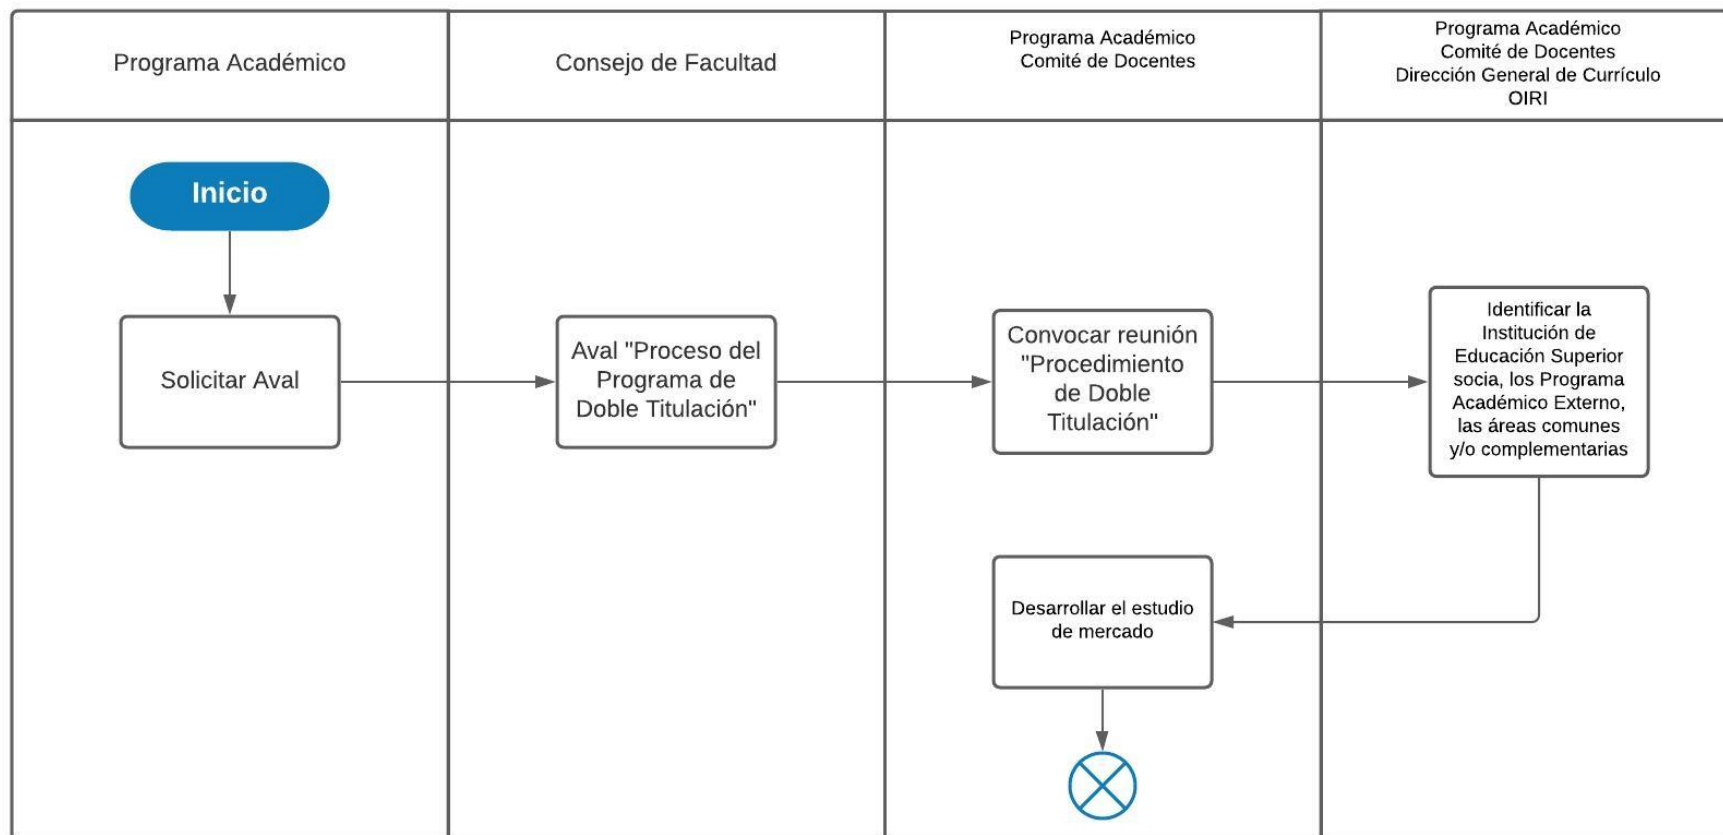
Programa Académico

Consejo de Facultad

Programa Académico
Comité de Docentes

Programa Académico
Comité de Docentes
Dirección General de Currículo
OIRI

Inicio

Solicitar Aval

Aval "Proceso del Programa de Doble Titulación"

Convocar reunión "Procedimiento de Doble Titulación"

Identificar la Institución de Educación Superior socia, los Programa Académico Externo, las áreas comunes y/o complementarias

Desarrollar el estudio de mercado